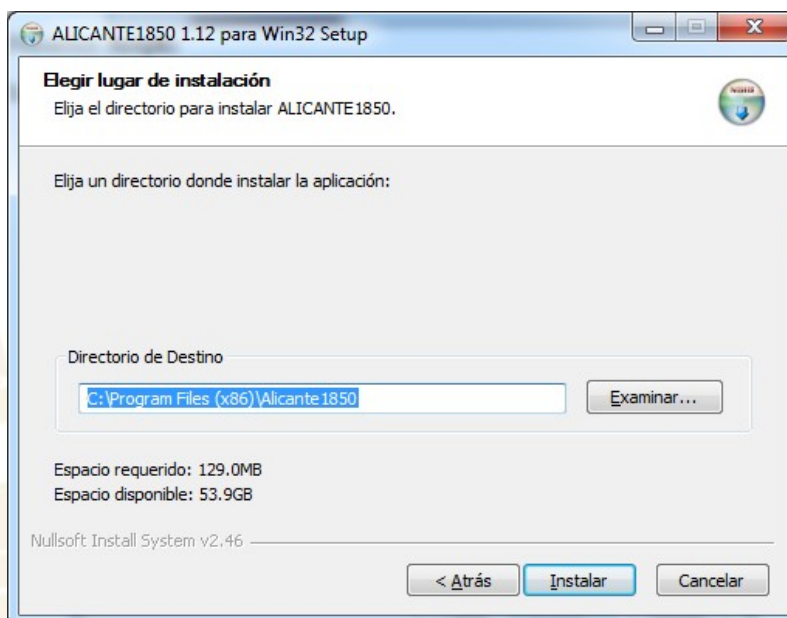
ALICANTE1850 1.12 para Win32 Setup

Elegir lugar de instalación
Elija el directorio para instalar ALICANTE1850.

Elija un directorio donde instalar la aplicación:

Directorio de Destino

C:\Program Files (x86)\Alicante1850

Examinar...

Espacio requerido: 129.0MB
Espacio disponible: 53.9GB

Nullsoft Install System v2.46

< Atrás

Instalar

Cancelar